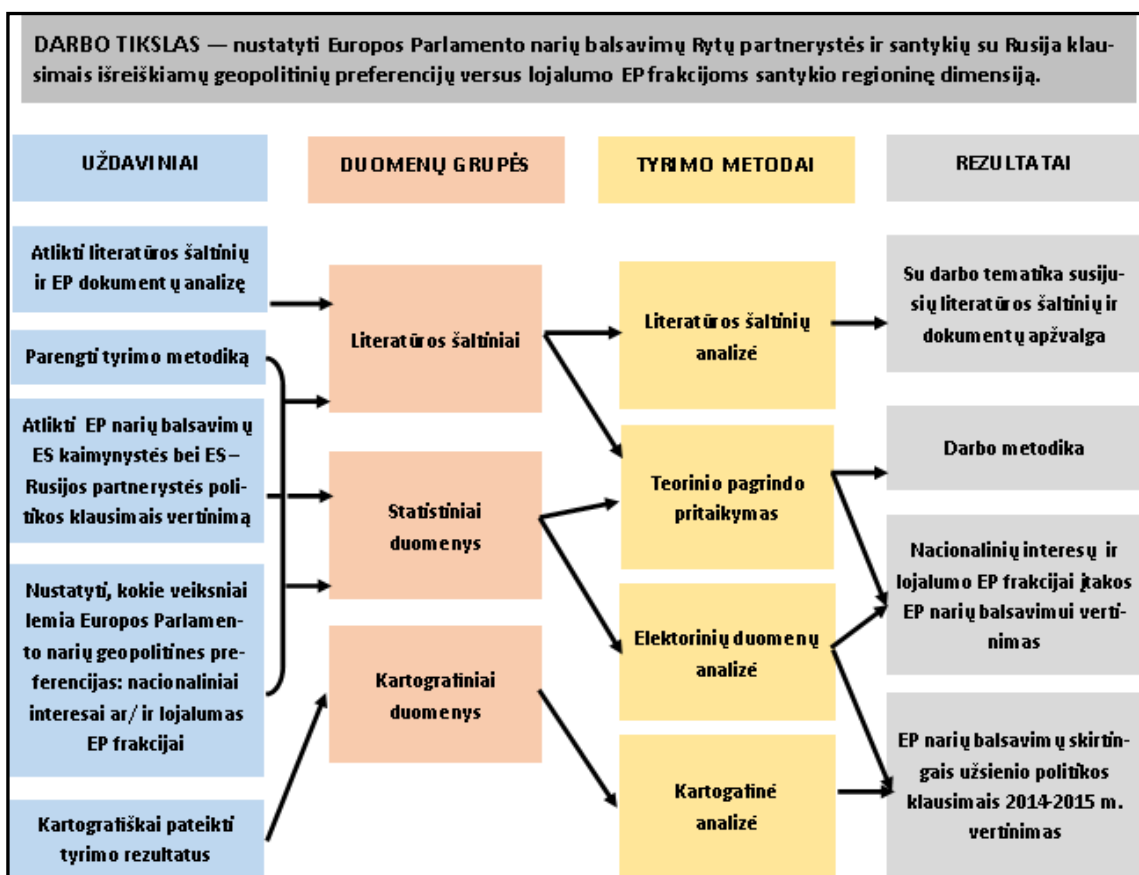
DARBO TIKSLAS — nustatyti Europos Parlamento narių balsavimų Rytų partnerystės ir santykių su Rusija klausimais išreiškiamų geopolitinių preferencijų versus lojalumo EP frakcijoms santykio regioninę dimensiją.

UŽDAVINIAI

DUOMENŲ GRUPĖS

TYRIMO METODAI

REZULTATAI

Atlikti literatūros šaltinių ir EP dokumentų analizę

Parengti tyrimo metodiką

Atlikti EP narių balsavimų ES kaimynystės bei ES– Rusijos partnerystės politikos klausimais vertinimą

Nustatyti, kokie veiksniai lemia Europos Parlamento narių geopolitines preferencijas: nacionaliniai interesai ar/ ir lojalumas EP frakcijai

Kartografiškai pateikti tyrimo rezultatus

Literatūros šaltiniai

Statistiniai duomenys

Kartografiniai duomenys

Literatūros šaltinių analizė

Teorinio pagrindo pritaikymas

Elektorinių duomenų analizė

Kartogatinė analizė

Su darbo tematika susijusių literatūros šaltinių ir dokumentų apžvalga

Darbo metodika

Nacionalinių interesų ir lojalumo EP frakcijai įtakos EP narių balsavimui vertinimas

EP narių balsavimų skirtingais užsienio politikos klausimais 2014-2015 m. vertinimas